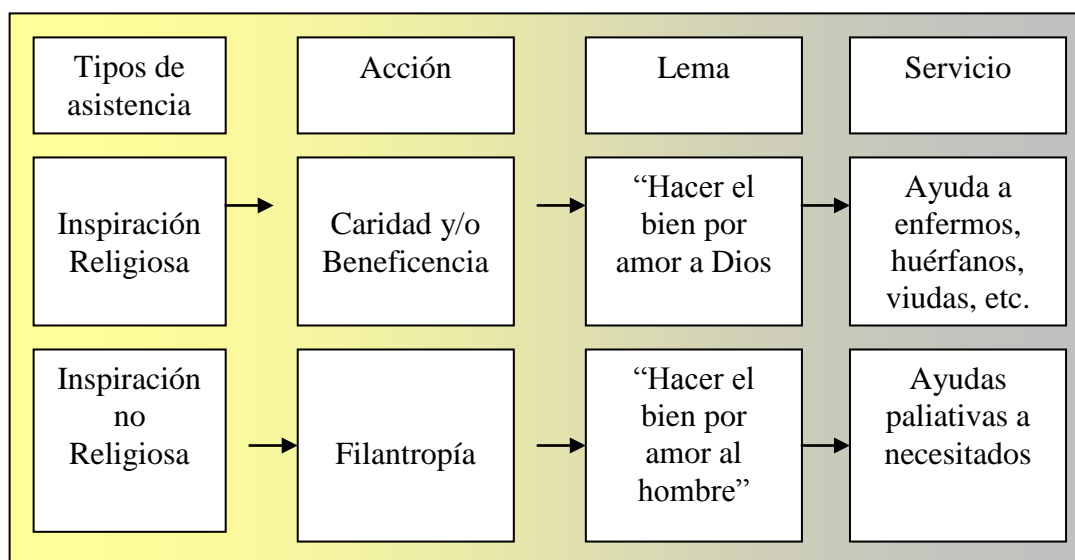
| Tipos de asistencia | Acción | Lema | Servicio |
|---|---|---|---|
| Inspiración Religiosa | Caridad y/o Beneficencia | “Hacer el bien por amor a Dios | Ayuda a enfermos, huérfanos, viudas, etc. |
| Inspiración no Religiosa | Filantropía | “Hacer el bien por amor al hombre” | Ayudas paliativas a necesitados |